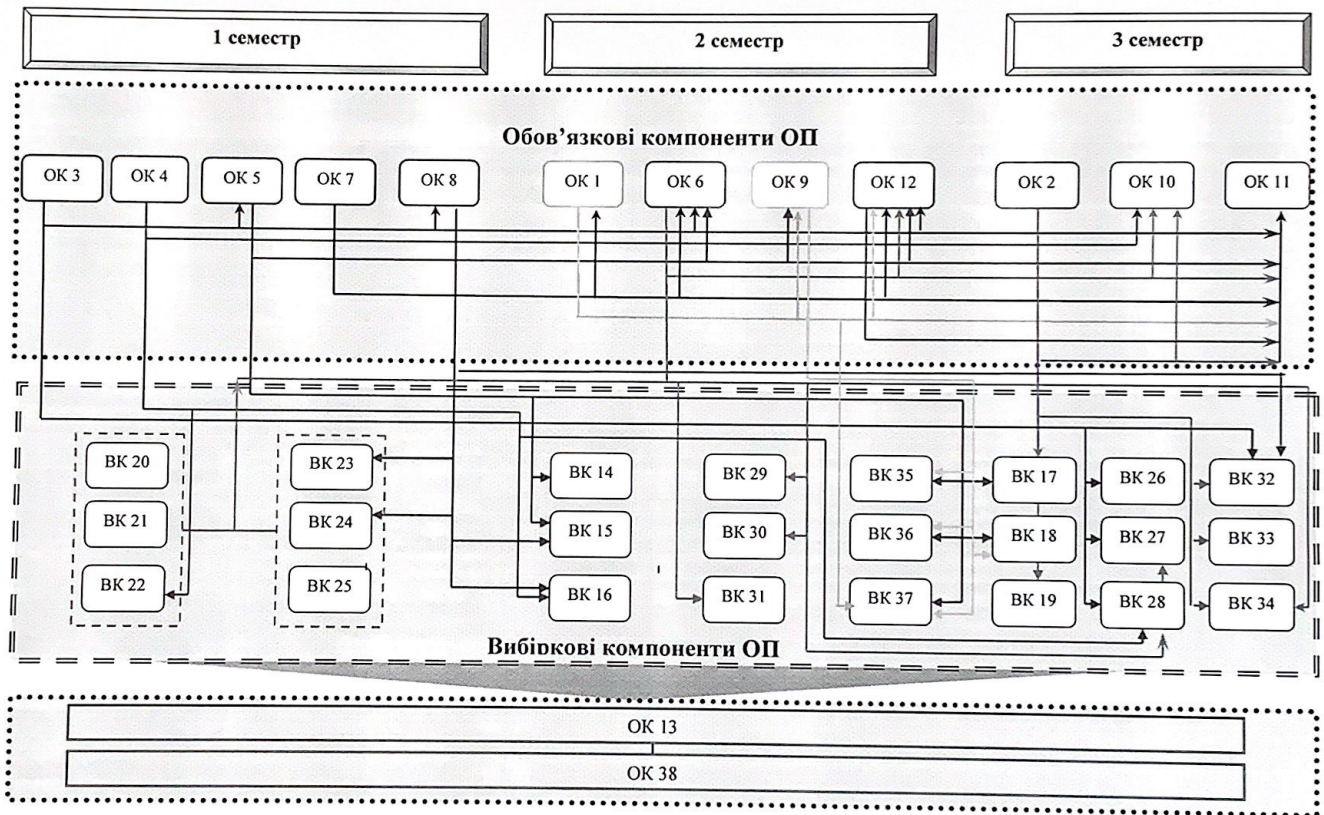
1 семестр

2 семестр

3 семестр

Обов'язкові компоненти ОП

ОК 3
ОК 4
ОК 5
ОК 7
ОК 8
ОК 1
ОК 6
ОК 9
ОК 12
ОК 2
ОК 10
ОК 11

ВК 20
ВК 21
ВК 22
ВК 23
ВК 24
ВК 25
ВК 14
ВК 15
ВК 16
ВК 29
ВК 30
ВК 31
ВК 35
ВК 36
ВК 37
ВК 17
ВК 18
ВК 19
ВК 26
ВК 27
ВК 28
ВК 32
ВК 33
ВК 34

Вибіркові компоненти ОП

ОК 13
ОК 38